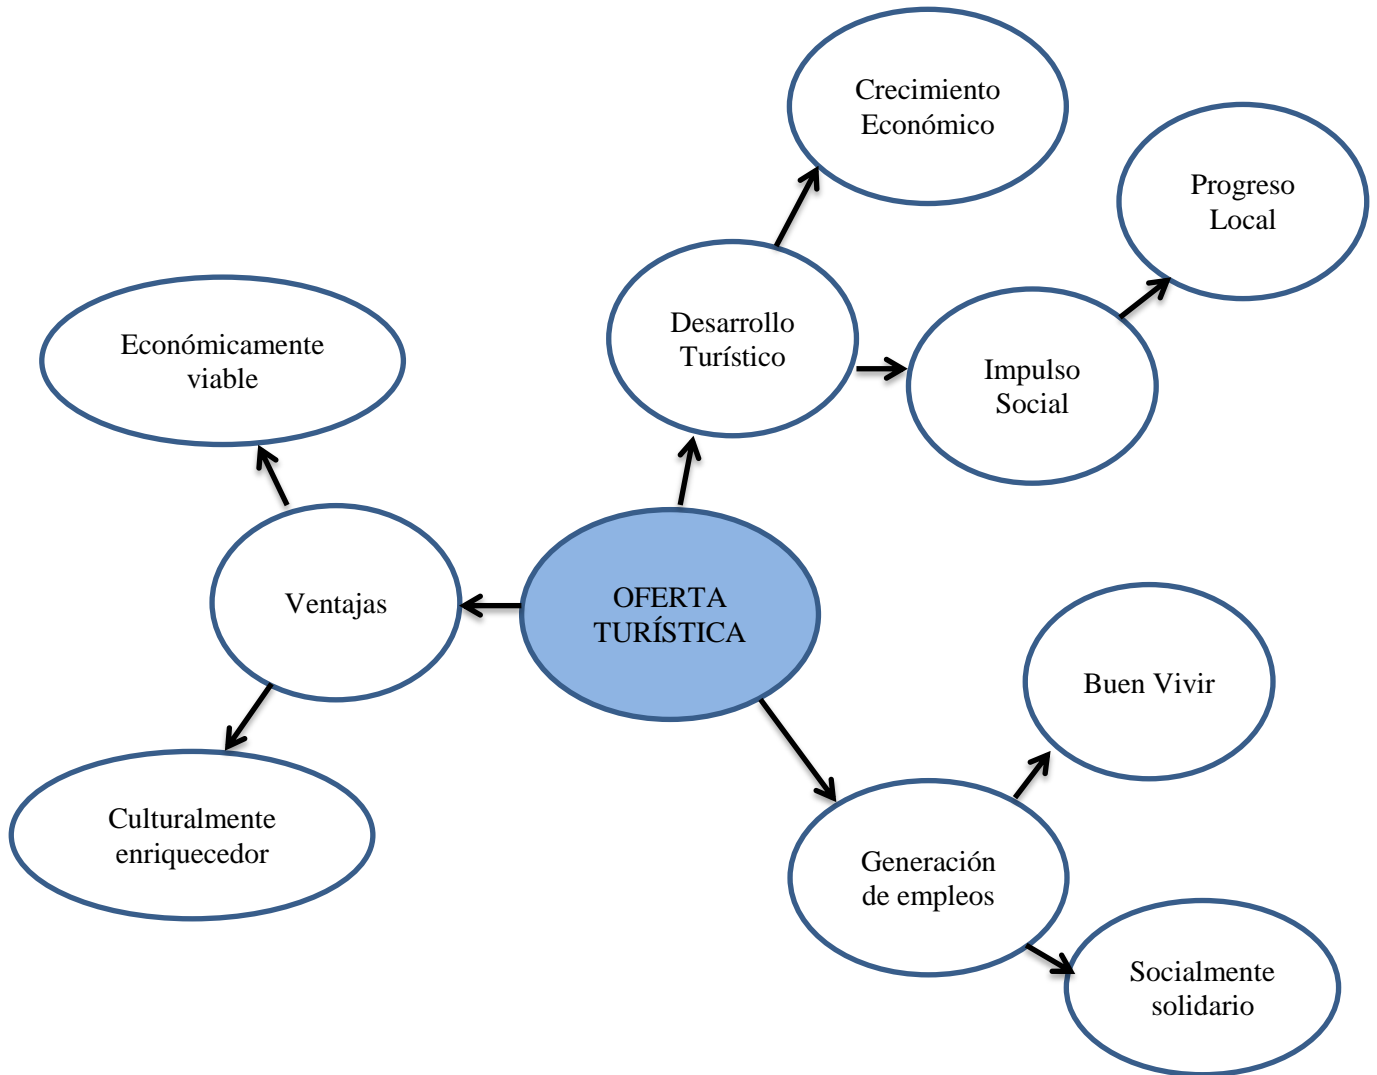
Crecimiento Económico

Progreso Local

Económicamente viable

Desarrollo Turístico

Impulso Social

Ventajas

OFERTA TURÍSTICA

Buen Vivir

Culturalmente enriquecedor

Generación de empleos

Socialmente solidario